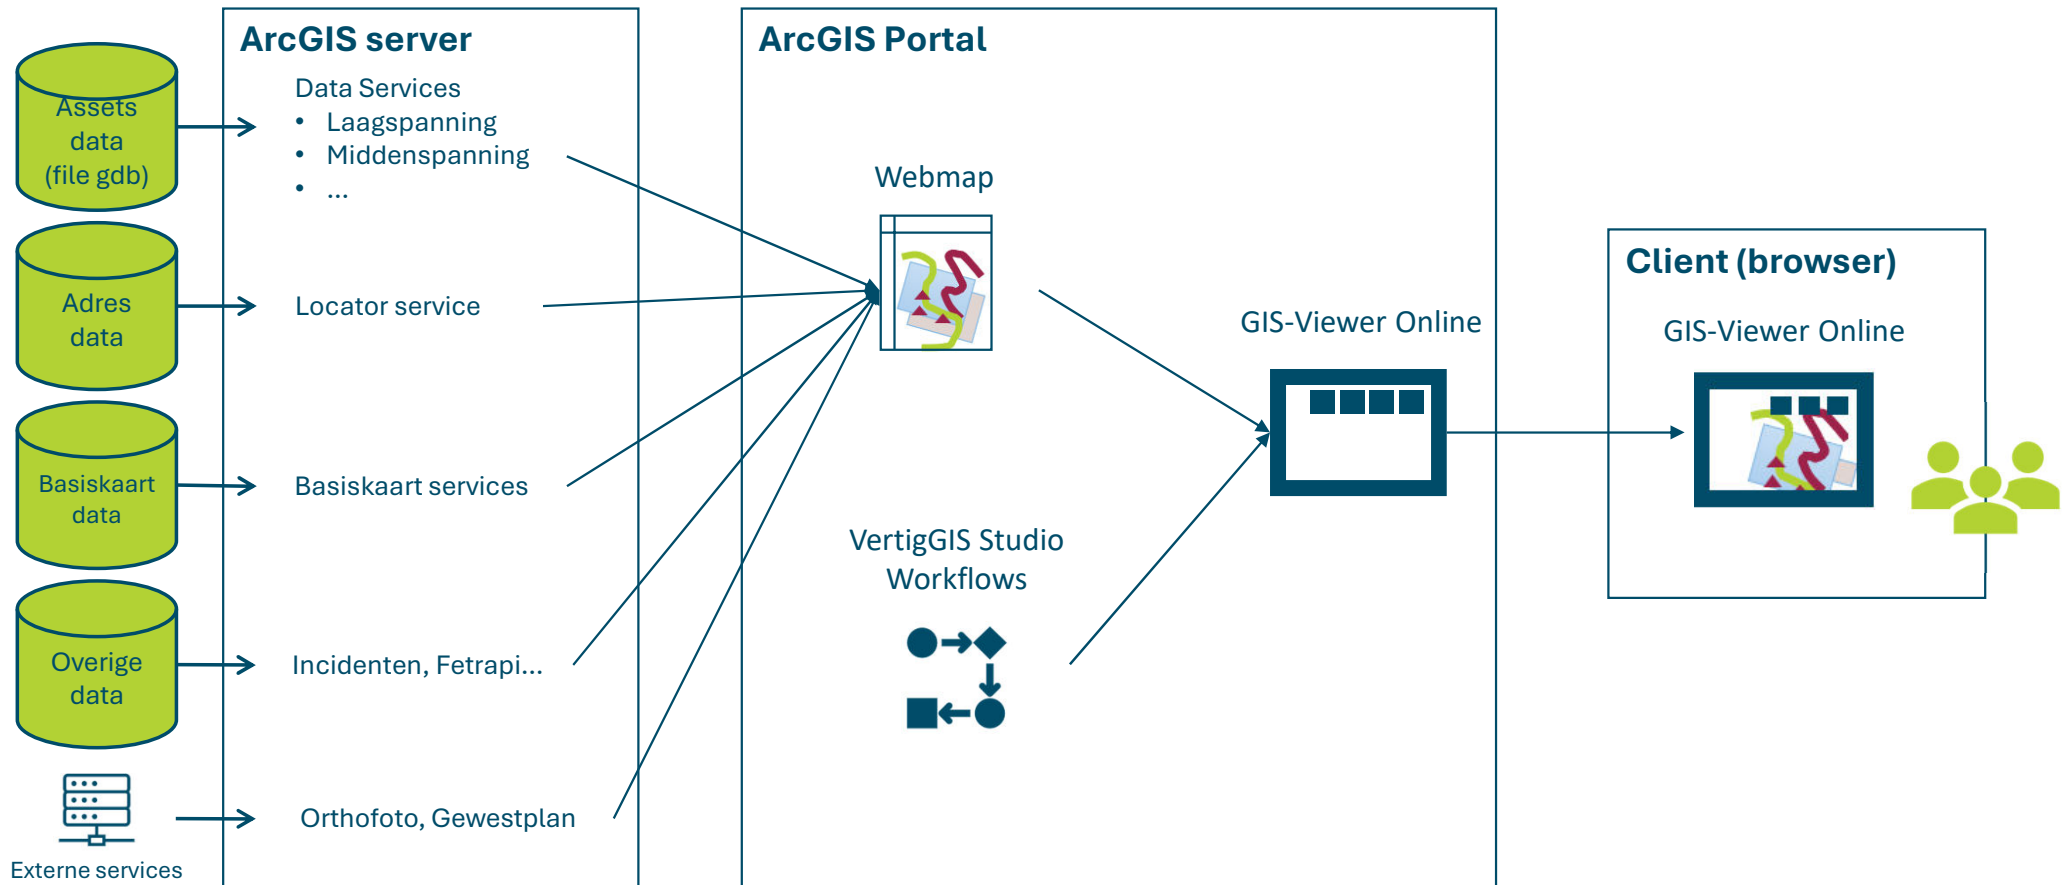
Assets data (file gdb)

Adres data

Basiskaart data

Overige data

Externe services

ArcGIS server

Data Services
• Laagspanning
• Middenspanning
• ...

Locator service

Basiskaart services

Incidenten, Fetrapi...

Orthofoto, Gewestplan

ArcGIS Portal

Webmap

VertigGIS Studio Workflows

GIS-Viewer Online

Client (browser)

GIS-Viewer Online